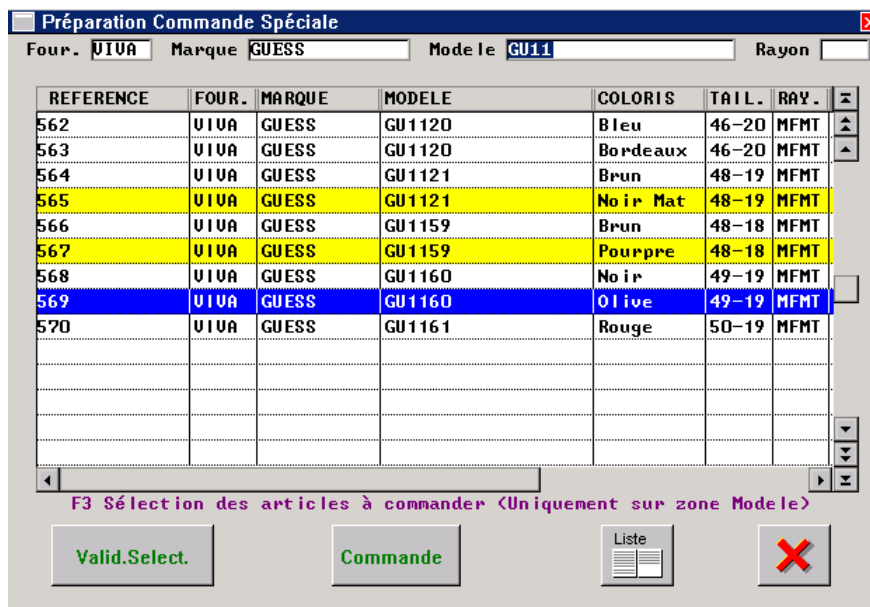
Préparation Commande Spéciale

Four. VIVA Marque GUESS Modele GU11 Rayon

| REFERENCE | FOUR. | MARQUE | MODELE | COLORIS | TAIL. | RAY. |
|---|---|---|---|---|---|---|
| 562 | VIVA | GUESS | GU1120 | Bleu | 46-20 | MFMT |
| 563 | VIVA | GUESS | GU1120 | Bordeaux | 46-20 | MFMT |
| 564 | VIVA | GUESS | GU1121 | Brun | 48-19 | MFMT |
| 565 | VIVA | GUESS | GU1121 | Noir Mat | 48-19 | MFMT |
| 566 | VIVA | GUESS | GU1159 | Brun | 48-18 | MFMT |
| 567 | VIVA | GUESS | GU1159 | Pourpre | 48-18 | MFMT |
| 568 | VIVA | GUESS | GU1160 | Noir | 49-19 | MFMT |
| 569 | VIVA | GUESS | GU1160 | Olive | 49-19 | MFMT |
| 570 | VIVA | GUESS | GU1161 | Rouge | 50-19 | MFMT |

F3 Sélection des articles à commander (Uniquement sur zone Modele)

Valid.Select.

Commande

Liste